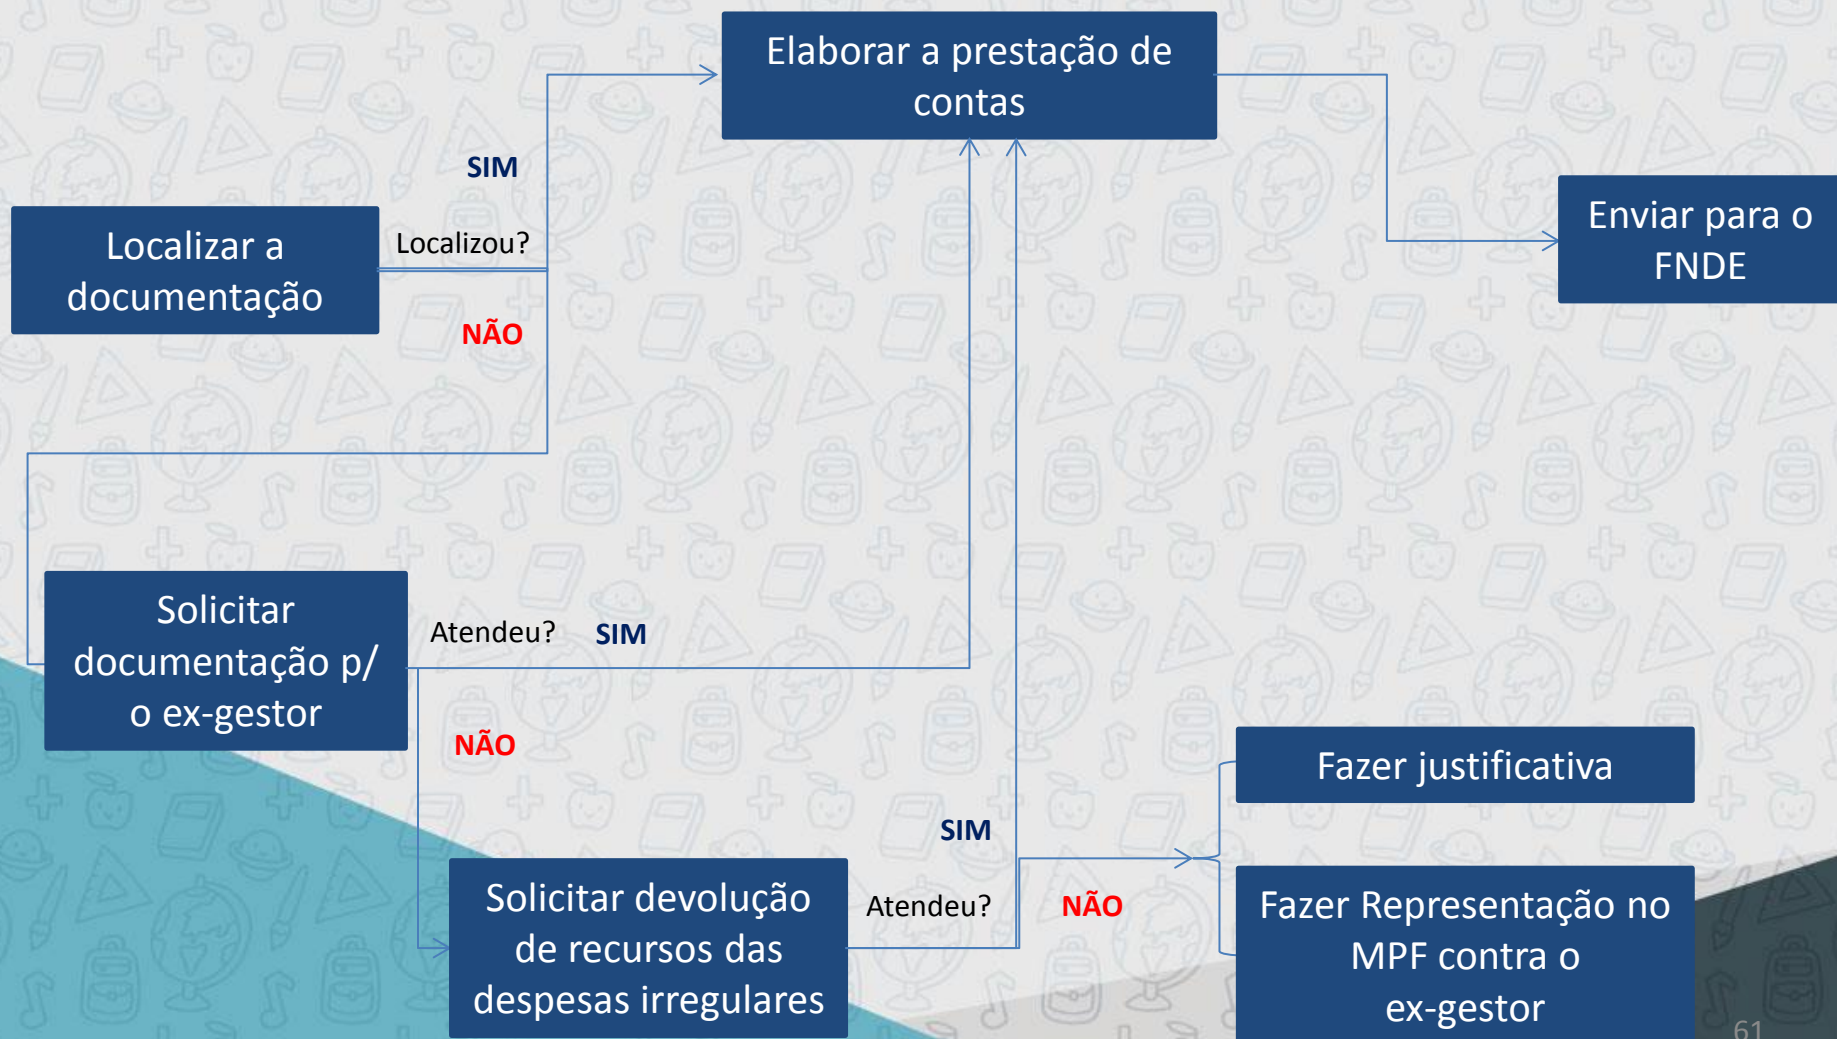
Elaborar a prestação de contas

SIM

Localizar a documentação

Localizou?

NÃO

Enviar para o FNDE

Solicitar documentação p/ o ex-gestor

Atendeu?

SIM

NÃO

Fazer justificativa

SIM

Solicitar devolução de recursos das despesas irregulares

Atendeu?

NÃO

Fazer Representação no MPF contra o ex-gestor

61